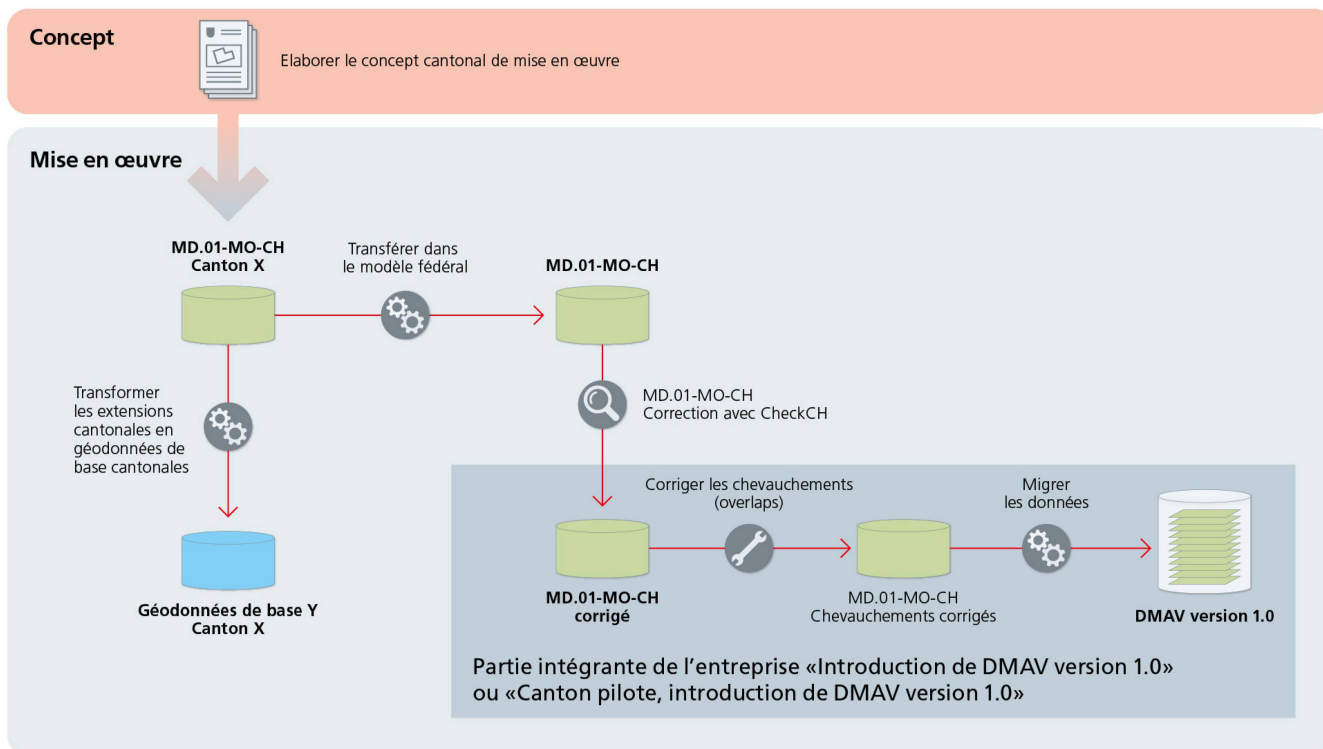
Concept

Elaborer le concept cantonal de mise en œuvre

Mise en œuvre

MD.01-MO-CH
Canton X

Transférer dans le modèle fédéral

MD.01-MO-CH

Transformer les extensions cantonales en géodonnées de base cantonales

MD.01-MO-CH
Correction avec CheckCH

Géodonnées de base Y
Canton X

Corriger les chevauchements (overlaps)

Migrer les données

MD.01-MO-CH
corrigé

MD.01-MO-CH
Chevauchements corrigés

DMAV version 1.0

Partie intégrante de l'entreprise «Introduction de DMAV version 1.0» ou «Canton pilote, introduction de DMAV version 1.0»